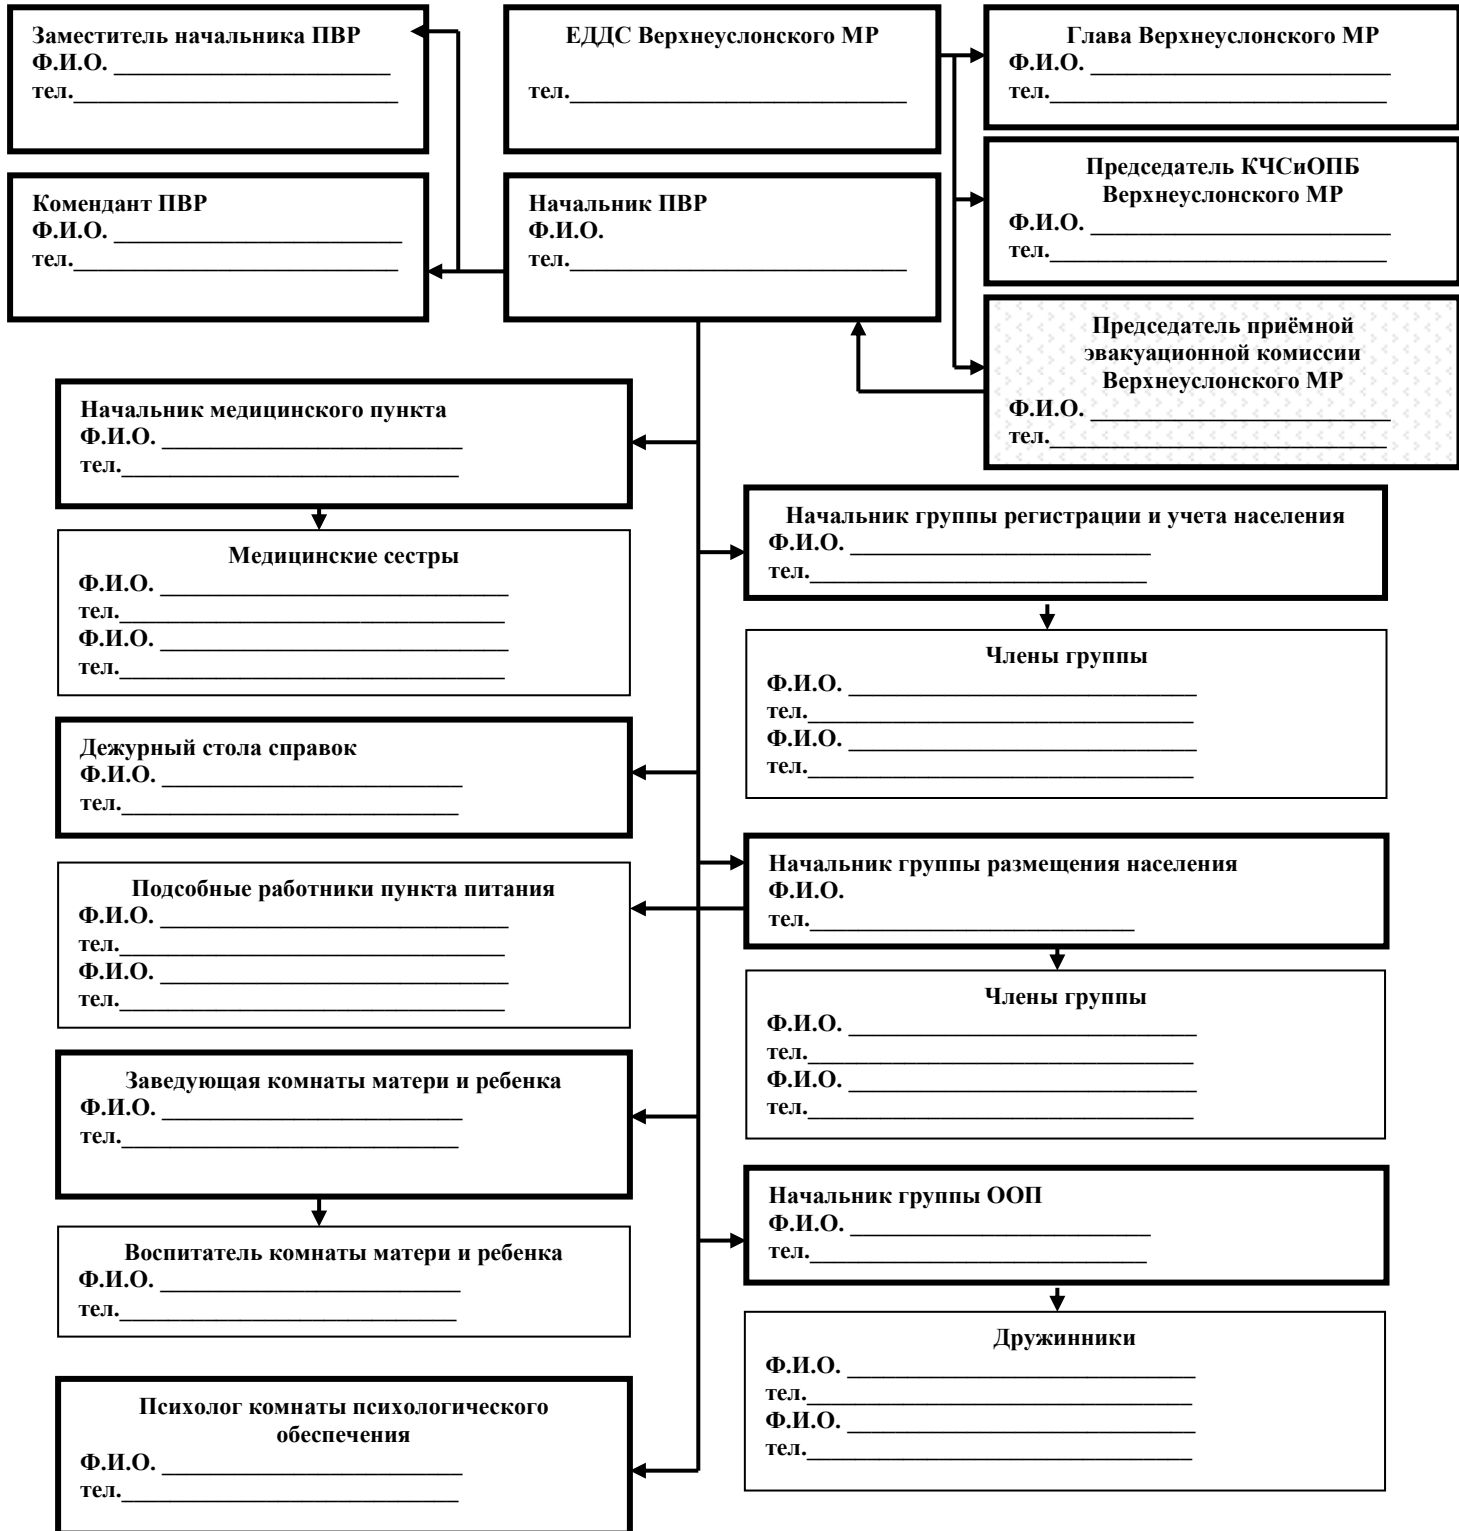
Заместитель начальника ПВР
Ф.И.О. ______________________
тел.__________________________

ЕДДС Верхнеуслонского МР

тел.__________________________

Глава Верхнеуслонского МР
Ф.И.О. ______________________
тел.__________________________

Комендант ПВР
Ф.И.О. ______________________
тел.__________________________

Начальник ПВР
Ф.И.О.
тел.__________________________

Председатель КЧСиОПБ Верхнеуслонского МР
Ф.И.О. ______________________
тел.__________________________

Председатель приёмной эвакуационной комиссии Верхнеуслонского МР
Ф.И.О. ______________________
тел.__________________________

Начальник медицинского пункта
Ф.И.О. ______________________
тел.__________________________

Медицинские сестры
Ф.И.О. ______________________
тел.__________________________
Ф.И.О. ______________________
тел.__________________________

Дежурный стола справок
Ф.И.О. ______________________
тел.__________________________

Подсобные работники пункта питания
Ф.И.О. ______________________
тел.__________________________
Ф.И.О. ______________________
тел.__________________________

Заведующая комнаты матери и ребенка
Ф.И.О. ______________________
тел.__________________________

Воспитатель комнаты матери и ребенка
Ф.И.О. ______________________
тел.__________________________

Психолог комнаты психологического обеспечения
Ф.И.О. ______________________
тел.__________________________

Начальник группы регистрации и учета населения
Ф.И.О. ______________________
тел.__________________________

Члены группы
Ф.И.О. ______________________
тел.__________________________
Ф.И.О. ______________________
тел.__________________________

Начальник группы размещения населения
Ф.И.О.
тел.__________________________

Члены группы
Ф.И.О. ______________________
тел.__________________________
Ф.И.О. ______________________
тел.__________________________

Начальник группы ООП
Ф.И.О. ______________________
тел.__________________________

Дружинники
Ф.И.О. ______________________
тел.__________________________
Ф.И.О. ______________________
тел.__________________________